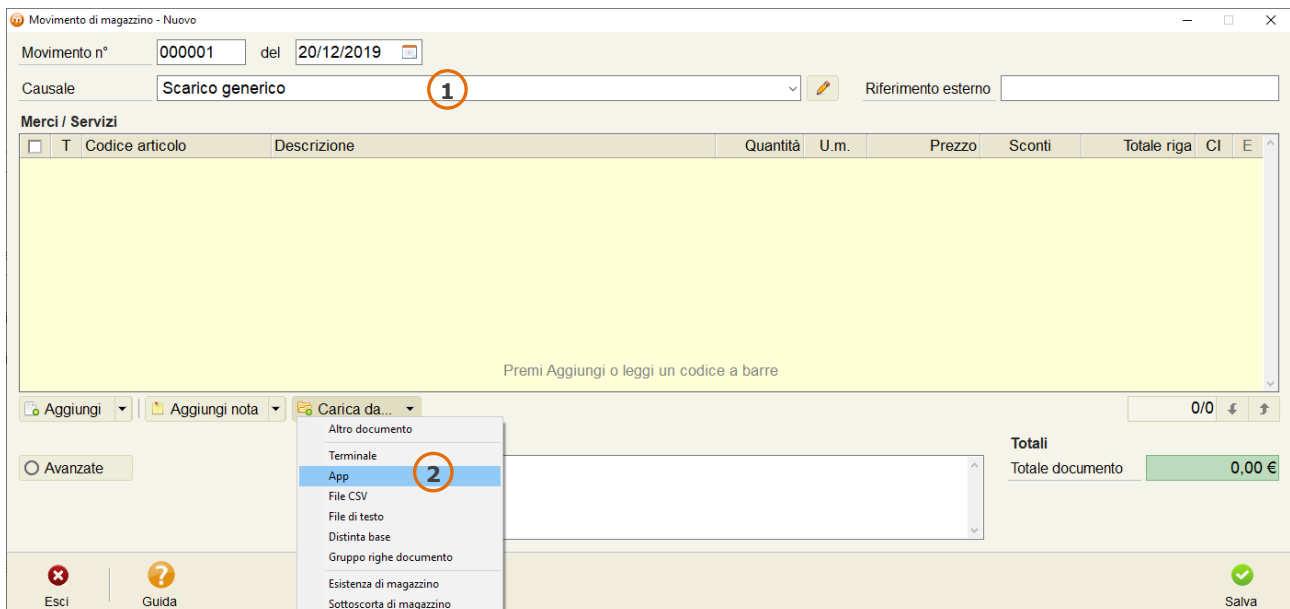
Movimento di magazzino - Nuovo

Movimento n° 000001 del 20/12/2019

Causale Scarico generico

1

Riferimento esterno

Merci / Servizi

| T | Codice articolo | Descrizione | Quantità | U.m. | Prezzo | Sconti | Totale riga | CI | E |
|---|---|---|---|---|---|---|---|---|---|

Premi Aggiungi o leggi un codice a barre

Aggiungi | Aggiungi nota | Carica da...

0/0

Altro documento
Terminale
App
2
File CSV
File di testo
Distinta base
Gruppo righe documento
Esistenza di magazzino
Sottoscorta di magazzino

Avanzate

Totali
Totale documento 0,00 €

Esci
Guida
Salva